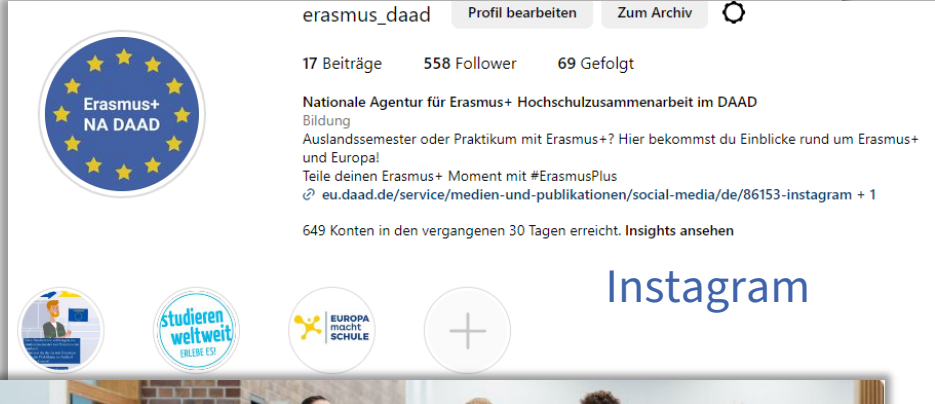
erasmus_daad Profil bearbeiten Zum Archiv

17 Beiträge 558 Follower 69 Gefolgt

Nationale Agentur für Erasmus+ Hochschulzusammenarbeit im DAAD
Bildung
Auslandssemester oder Praktikum mit Erasmus+? Hier bekommst du Einblicke rund um Erasmus+ und Europa!
Teile deinen Erasmus+ Moment mit #ErasmusPlus
eu.daad.de/service/medien-und-publikationen/social-media/de/86153-instagram + 1

649 Konten in den vergangenen 30 Tagen erreicht. Insights ansehen

Erasmus+ NA DAAD

Instagram

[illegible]

studieren weltweit ERLEBE ES!

EUROPA macht SCHULE